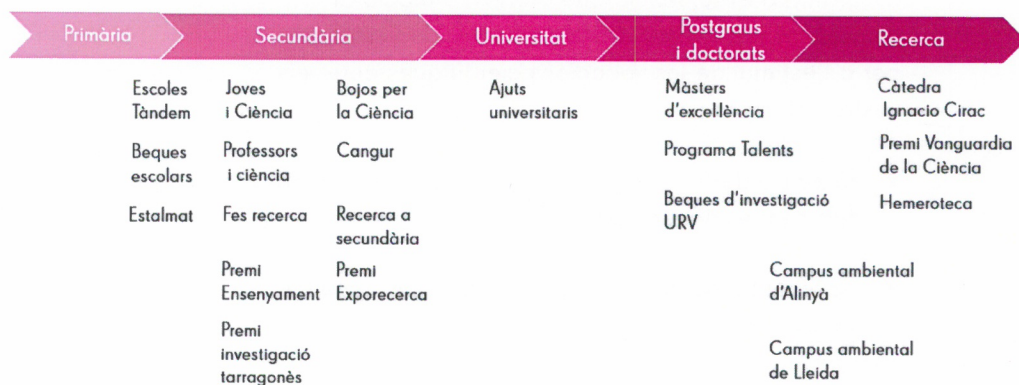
Primària

Secundària

Universitat

Postgraus i doctorats

Recerca

Escoles Tàndem

Beques escolars

Estalmat

Joves i Ciència

Professors i ciència

Fes recerca

Premi Ensenyament

Premi investigació tarragonès

Bojos per la Ciència

Cangur

Recerca a secundària

Premi Exporecerca

Ajuts universitaris

Màsters d'excel·lència

Programa Talents

Beques d'investigació URV

Càtedra Ignacio Cirac

Premi Vanguardia de la Ciència

Hemeroteca

Campus ambiental d'Alinyà

Campus ambiental de Lleida